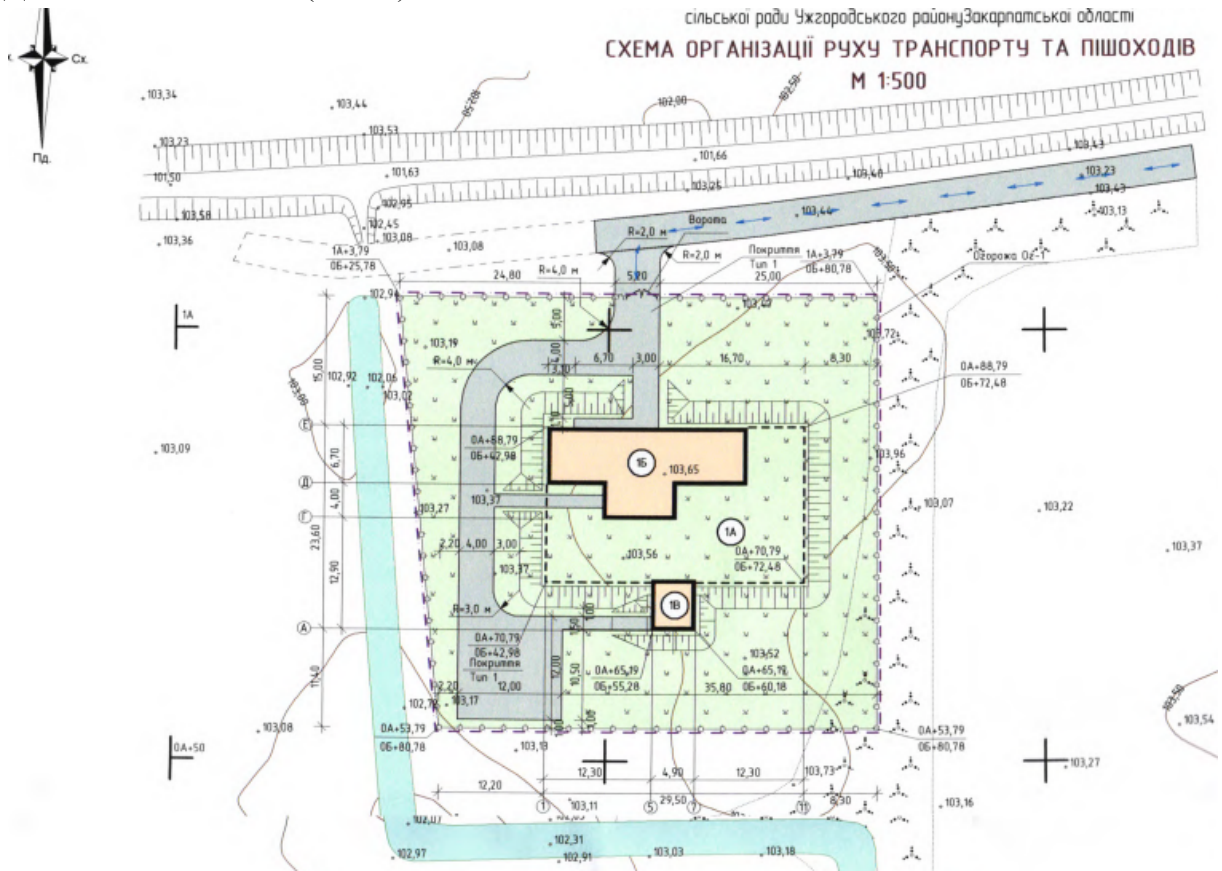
сільської ради Ужгородського районуЗакарпатської області
СХЕМА ОРГАНІЗАЦІЇ РУХУ ТРАНСПОРТУ ТА ПІШОХОДІВ
М 1:500

Сх.
Пд.

103,34
103,44
102,00
103,53
103,23
101,66
101,50
101,63
103,25
103,40
103,43
103,23
103,43
103,58
102,95
102,45
103,08
103,44
103,13
103,36
103,08
Ворота
R=2,0 м
R=2,0 м
1А+3,79
0Б+25,78
Покриття
Тип 1
1А+3,79
0Б+60,78
Огорожа Ог-1
24,80
R=4,0 м
5,20
25,00
102,94
103,49
1А
103,19
103,72
R=4,0 м
6,70
3,00
16,70
8,30
15,00
102,92
102,06
102,02
0А+88,79
0Б+72,48
Е
0А+88,79
0Б+42,98
103,09
6,70
1Б
103,65
103,96
Д
103,37
103,07
103,22
Г
103,27
1А
23,60
4,00
2,20
4,00
3,00
0А+70,79
0Б+72,48
103,37
12,90
103,56
103,37
R=3,0 м
1В
А
0А+70,79
0Б+42,98
Покриття
Тип 1
103,52
0А+65,19
0Б+55,28
0А+65,19
0Б+60,18
12,00
10,50
12,00
35,80
2,20
11,40
102,76
103,17
103,08
0А+53,79
0Б+60,78
0А+53,79
0Б+60,78
103,54
0А+50
103,13
12,30
4,90
12,30
103,73
103,27
12,20
29,50
8,30
1
5
7
11
103,11
103,16
102,07
102,31
102,97
102,91
103,03
103,18